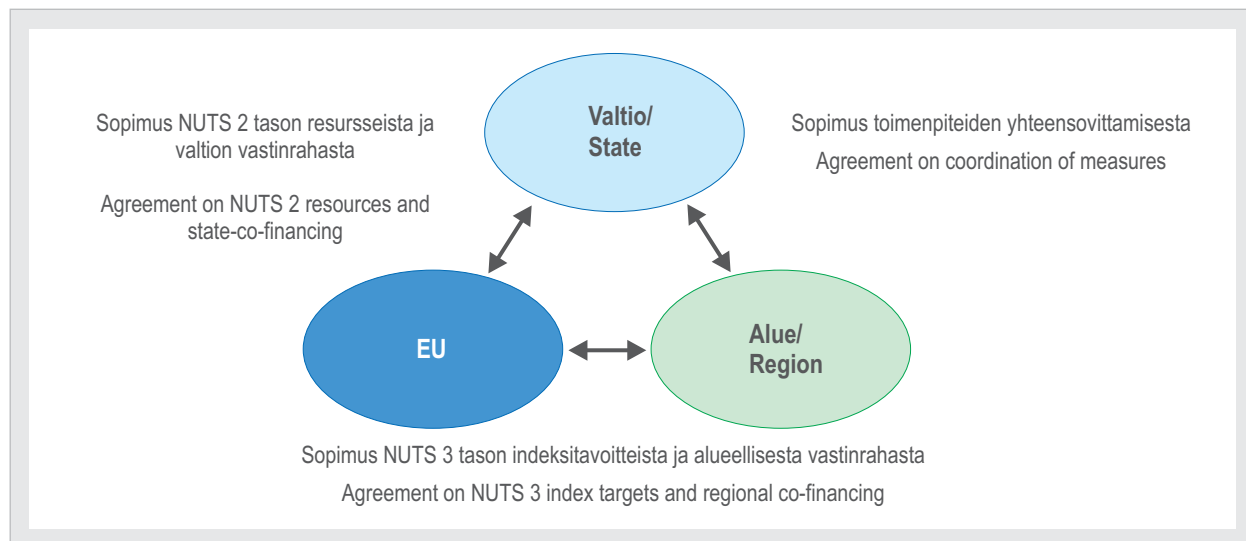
Sopimus NUTS 2 tason resursseista ja valtion vastinrahasta

Agreement on NUTS 2 resources and state-co-financing

Valtio/
State

Sopimus toimenpiteiden yhteensovittamisesta

Agreement on coordination of measures

EU

Alue/
Region

Sopimus NUTS 3 tason indeksitavoitteista ja alueellisesta vastinrahasta

Agreement on NUTS 3 index targets and regional co-financing